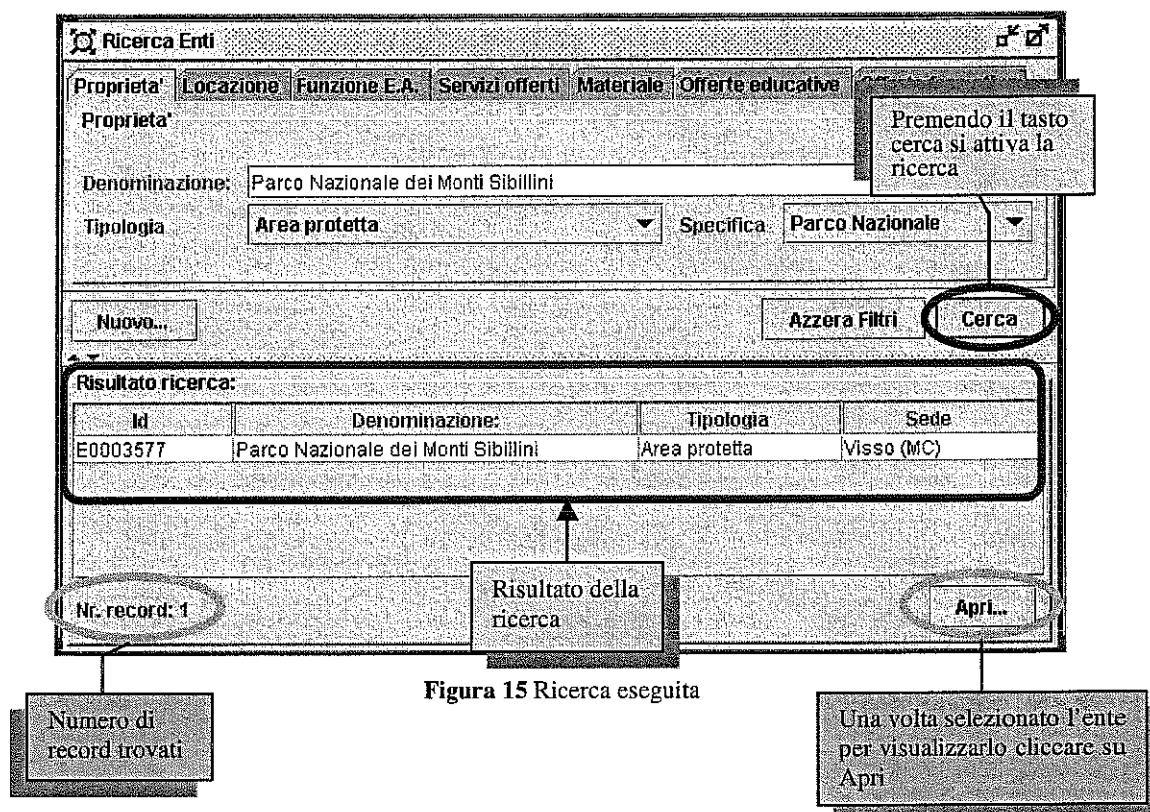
Ricerca Enti

Proprieta' | Locazione | Funzione E.A. | Servizi offerti | Materiale | Offerte educative | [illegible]

Proprieta'

Premendo il tasto cerca si attiva la ricerca

Denominazione: Parco Nazionale dei Monti Sibillini

Tipologia: Area protetta

Specifica: Parco Nazionale

Nuovo...

Azzera Filtri

Cerca

Risultato ricerca:

| Id | Denominazione: | Tipologia | Sede |
|---|---|---|---|
| E0003577 | Parco Nazionale dei Monti Sibillini | Area protetta | Visso (MC) |

Risultato della ricerca

Nr. record: 1

Apri...

Figura 15 Ricerca eseguita

Numero di record trovati

Una volta selezionato l'ente per visualizzarlo cliccare su Apri